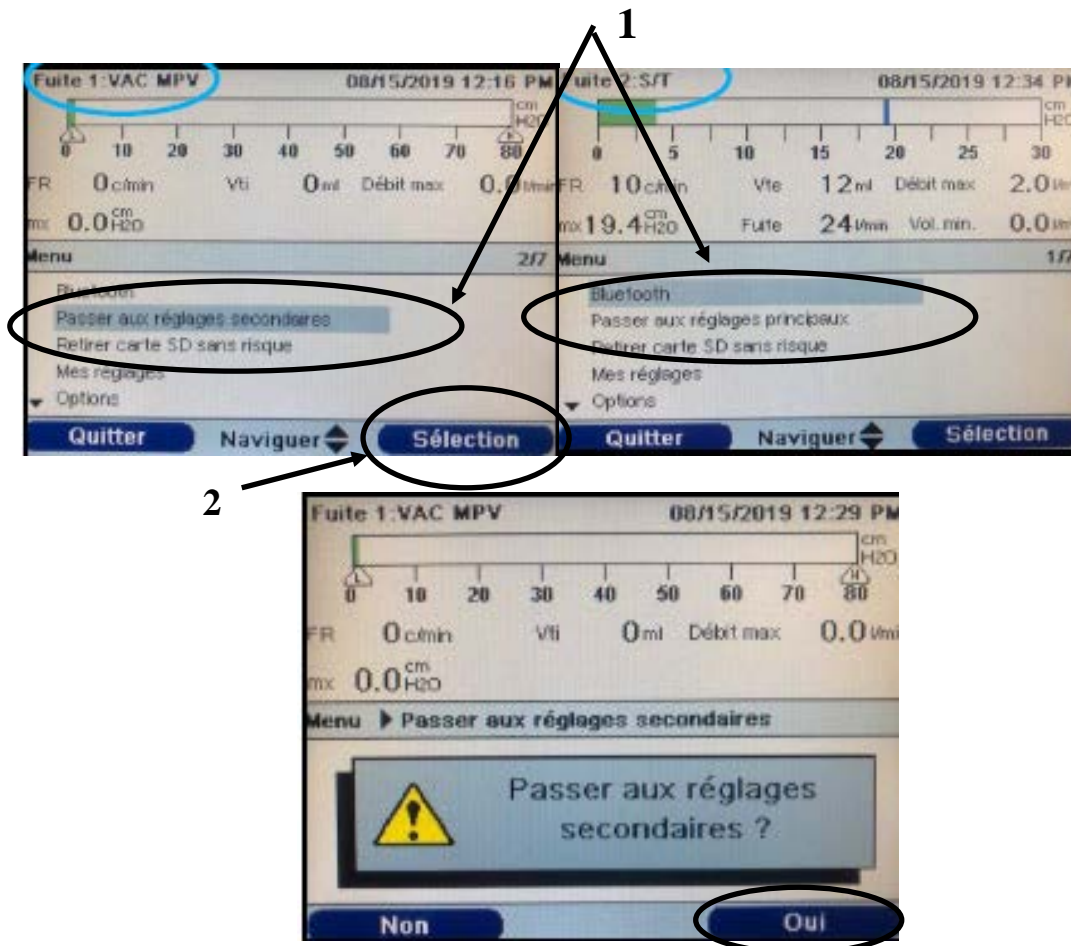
1

Fuite 1:VAC MPV 08/15/2019 12:16 PM

cm H2O

0 10 20 30 40 50 60 70 80

FR 0 c/min Vti 0 ml Débit max 0.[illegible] l/min

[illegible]mx 0.0 cm H2O

Menu 2/7

Bluetooth
Passer aux réglages secondaires
Retirer carte SD sans risque
Mes réglages
Options

Quitter Naviguer Sélection

Fuite 2:S/T 08/15/2019 12:34 P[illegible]

cm H2O

0 5 10 15 20 25 30

FR 10 c/min Vte 12 ml Débit max 2.0 l/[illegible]

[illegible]mx 19.4 cm H2O Fuite 24 l/min Vol. min. 0.0 l/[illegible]

Menu 1/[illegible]

Bluetooth
Passer aux réglages principaux
Retirer carte SD sans risque
Mes réglages
Options

Quitter Naviguer Sélection

2

Fuite 1:VAC MPV 08/15/2019 12:29 PM

cm H2O

0 10 20 30 40 50 60 70 80

FR 0 c/min Vti 0 ml Débit max 0.0 l/mi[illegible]

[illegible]mx 0.0 cm H2O

Menu ▶ Passer aux réglages secondaires

Passer aux réglages secondaires ?

Non Oui